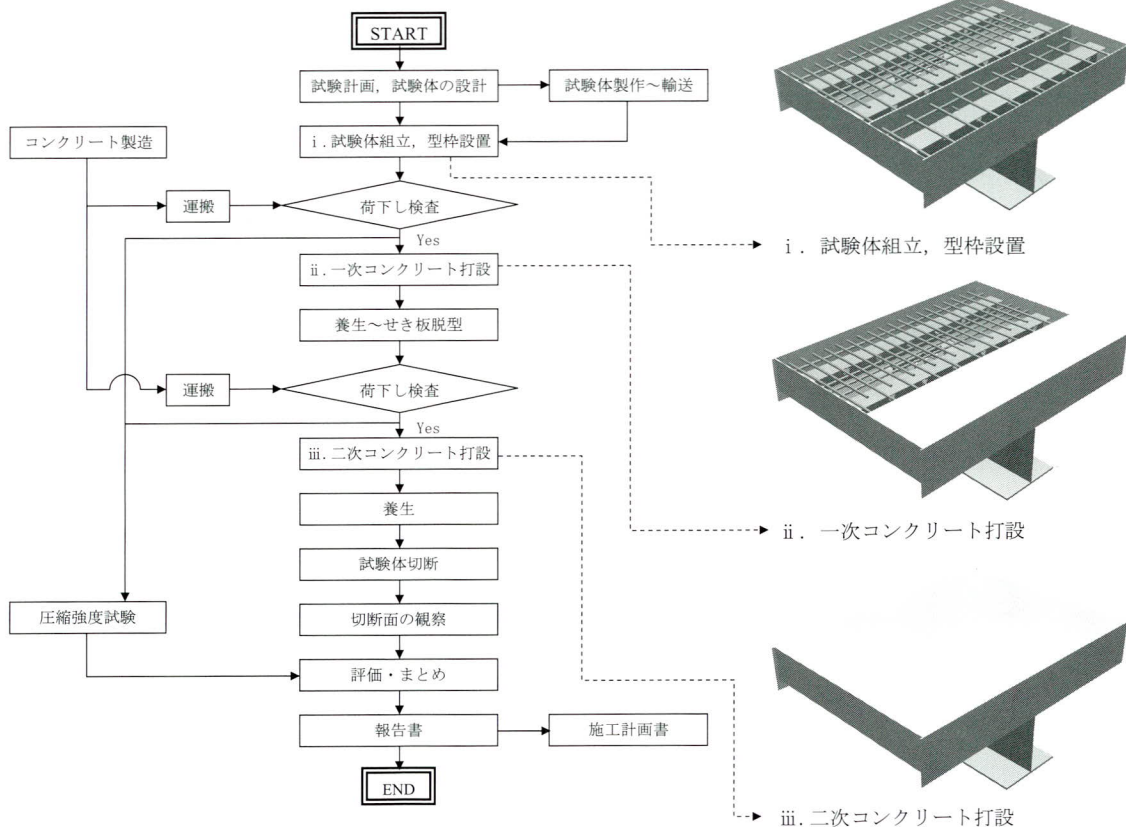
START

試験計画，試験体の設計

試験体製作～輸送

コンクリート製造

i．試験体組立，型枠設置

運搬

荷下し検査

Yes

ii．一次コンクリート打設

養生～せき板脱型

運搬

荷下し検査

Yes

iii．二次コンクリート打設

養生

試験体切断

切断面の観察

圧縮強度試験

評価・まとめ

報告書

施工計画書

END

i．試験体組立，型枠設置

ii．一次コンクリート打設

iii．二次コンクリート打設